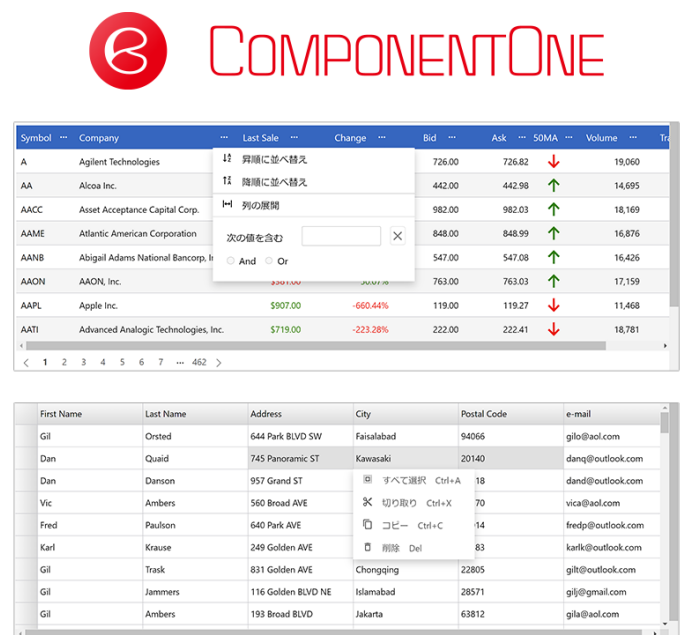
ComponentOne

| Symbol ··· | Company ··· | Last Sale ··· | Change ··· | Bid ··· | Ask ··· | 50MA ··· | Volume ··· | Tra |
|---|---|---|---|---|---|---|---|---|
| A | Agilent Technologies | | | 726.00 | 726.82 | ↓ | 19,060 | |
| AA | Alcoa Inc. | | | 442.00 | 442.98 | ↑ | 14,695 | |
| AACC | Asset Acceptance Capital Corp. | | | 982.00 | 982.03 | ↑ | 18,169 | |
| AAME | Atlantic American Corporation | | | 848.00 | 848.99 | ↑ | 16,876 | |
| AANB | Abigail Adams National Bancorp, I | | | 547.00 | 547.05 | ↑ | 16,426 | |
| AAON | AAON, Inc. | $381.00 | 30.07% | 763.00 | 763.03 | ↑ | 17,159 | |
| AAPL | Apple Inc. | $907.00 | -660.44% | 119.00 | 119.27 | ↓ | 11,468 | |
| AATI | Advanced Analogic Technologies, Inc. | $719.00 | -223.28% | 222.00 | 222.41 | ↓ | 18,781 | |

昇順に並べ替え
降順に並べ替え
列の展開
次の値を含む
And
Or

< 1 2 3 4 5 6 7 ··· 462 >

| First Name | Last Name | Address | City | Postal Code | e-mail |
|---|---|---|---|---|---|
| Gil | Orsted | 644 Park BLVD SW | Faisalabad | 94066 | gilo@aol.com |
| Dan | Quaid | 745 Panoramic ST | Kawasaki | 20140 | danq@outlook.com |
| Dan | Danson | 957 Grand ST | | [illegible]18 | dand@outlook.com |
| Vic | Ambers | 560 Broad AVE | | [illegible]70 | vica@aol.com |
| Fred | Paulson | 640 Park AVE | | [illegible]14 | fredp@outlook.com |
| Karl | Krause | 249 Golden AVE | | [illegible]83 | karlk@outlook.com |
| Gil | Trask | 831 Golden AVE | Chongqing | 22805 | gilt@outlook.com |
| Gil | Jammers | 116 Golden BLVD NE | Islamabad | 28571 | gilj@gmail.com |
| Gil | Ambers | 193 Broad BLVD | Jakarta | 63812 | gila@aol.com |

すべて選択 Ctrl+A
切り取り Ctrl+X
コピー Ctrl+C
削除 Del